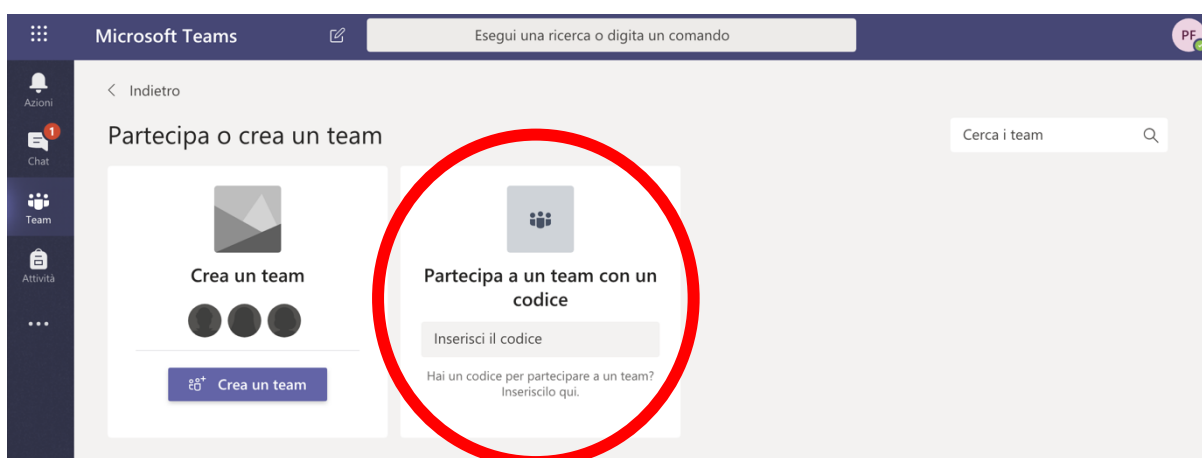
Microsoft Teams

Esegui una ricerca o digita un comando

PF

Azioni

1
Chat

Team

Attività

...

< Indietro

Partecipa o crea un team

Cerca i team

Crea un team

Crea un team

Partecipa a un team con un codice

Inserisci il codice

Hai un codice per partecipare a un team? Inseriscilo qui.